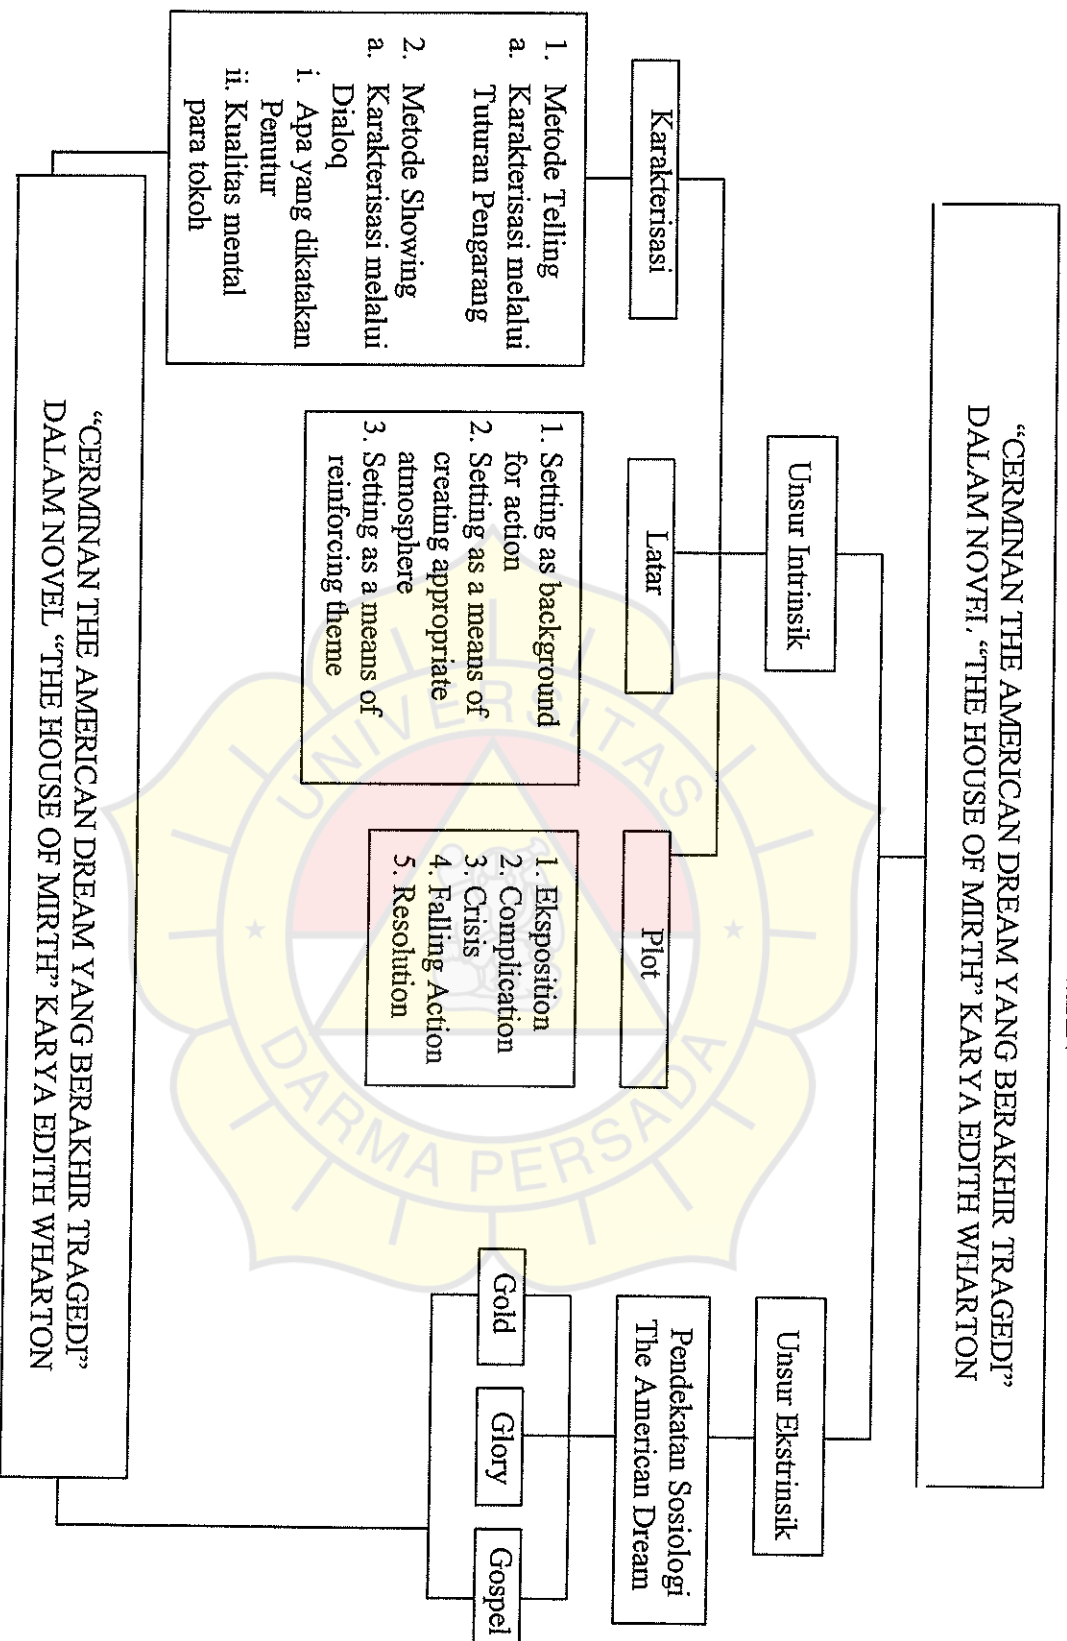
"CERMINAN THE AMERICAN DREAM YANG BERAKHIR TRAGEDI" DALAM NOVEL "THE HOUSE OF MIRTH" KARYA EDITH WHARTON

Unsur Intrinsik

Unsur Ekstrinsik

Karakterisasi

1. Metode Telling
a. Karakterisasi melalui Tuturan Pengarang
2. Metode Showing
a. Karakterisasi melalui Dialoq
i. Apa yang dikatakan Penutur
ii. Kualitas mental para tokoh

Latar

1. Setting as background for action
2. Setting as a means of creating appropriate atmosphere
3. Setting as a means of reinforcing theme

Plot

1. Eksposition
2. Complication
3. Crisis
4. Falling Action
5. Resolution

Pendekatan Sosiologi The American Dream

Gold

Glory

Gospel

"CERMINAN THE AMERICAN DREAM YANG BERAKHIR TRAGEDI" DALAM NOVEL "THE HOUSE OF MIRTH" KARYA EDITH WHARTON

UNIVERSITAS DARMA PERSADA